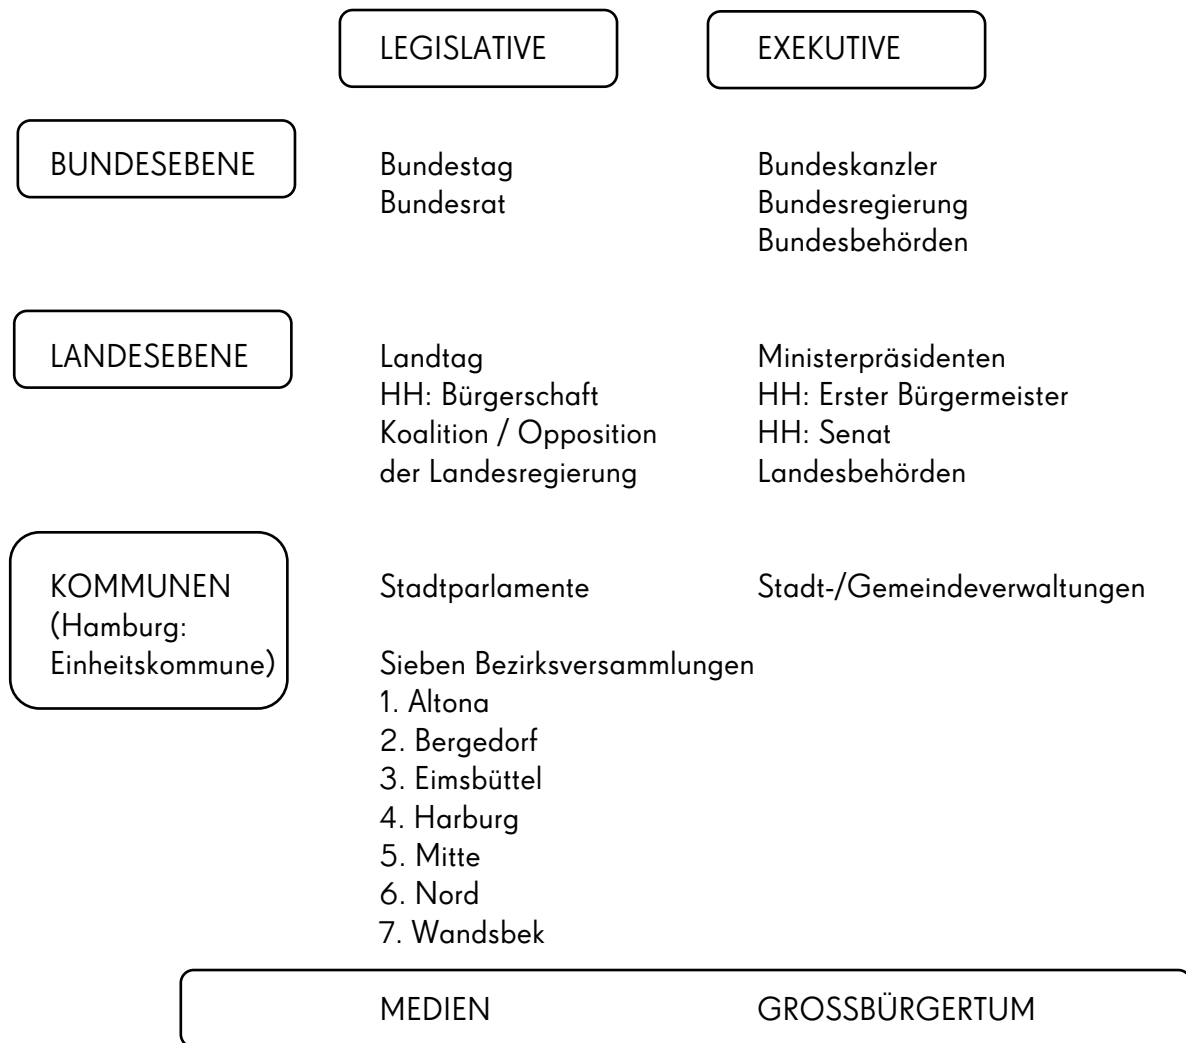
|  | LEGISLATIVE | EXEKUTIVE |
|---|---|---|
| BUNDESEBENE | Bundestag<br>Bundesrat | Bundeskanzler<br>Bundesregierung<br>Bundesbehörden |
| LANDESEBENE | Landtag<br>HH: Bürgerschaft<br>Koalition / Opposition<br>der Landesregierung | Ministerpräsidenten<br>HH: Erster Bürgermeister<br>HH: Senat<br>Landesbehörden |
| KOMMUNEN<br>(Hamburg:<br>Einheitskommune) | Stadtparlamente<br><br>Sieben Bezirksversammlungen<br>1. Altona<br>2. Bergedorf<br>3. Eimsbüttel<br>4. Harburg<br>5. Mitte<br>6. Nord<br>7. Wandsbek | Stadt-/Gemeindeverwaltungen |

MEDIEN GROSSBÜRGERTUM